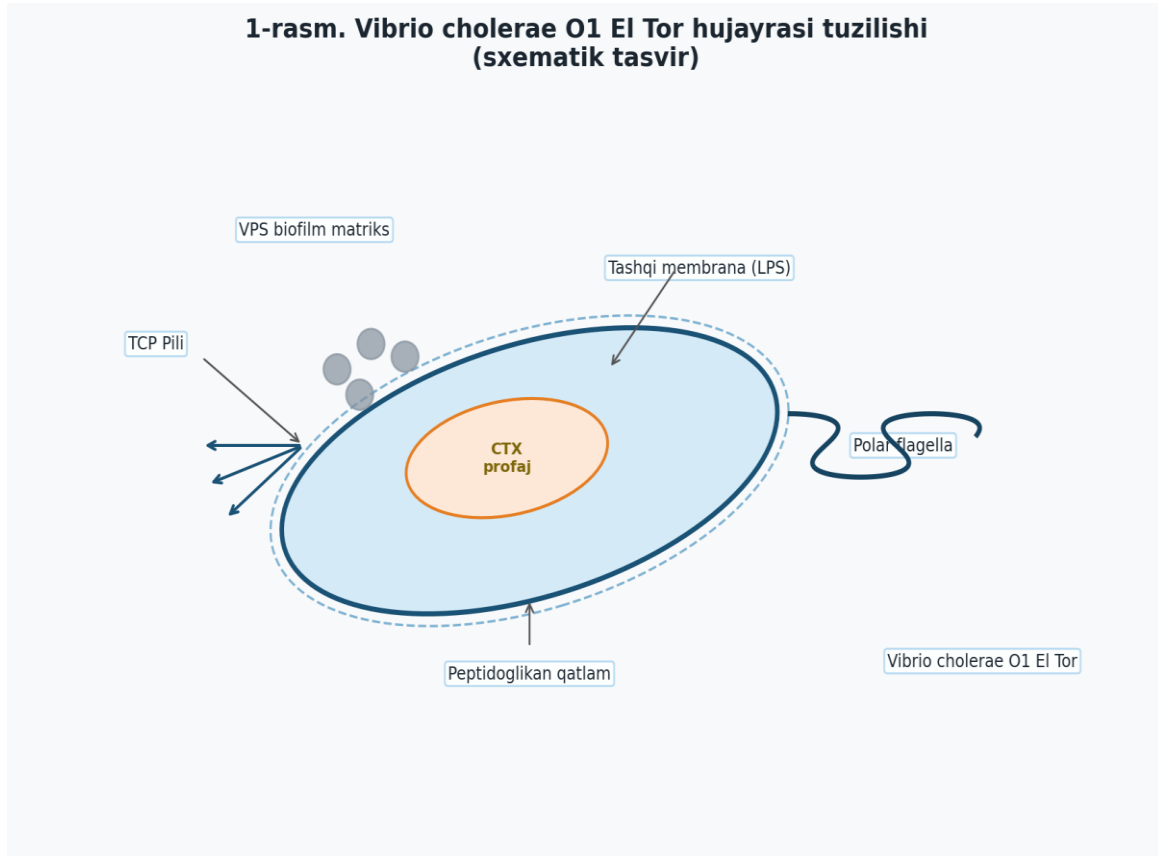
1-rasm. Vibrio cholerae O1 El Tor hujayrasi tuzilishi
(sxematik tasvir)

VPS biofilm matriks

Tashqi membrana (LPS)

TCP Pili

CTX
profaj

Polar flagella

Peptidoglikan qatlam

Vibrio cholerae O1 El Tor